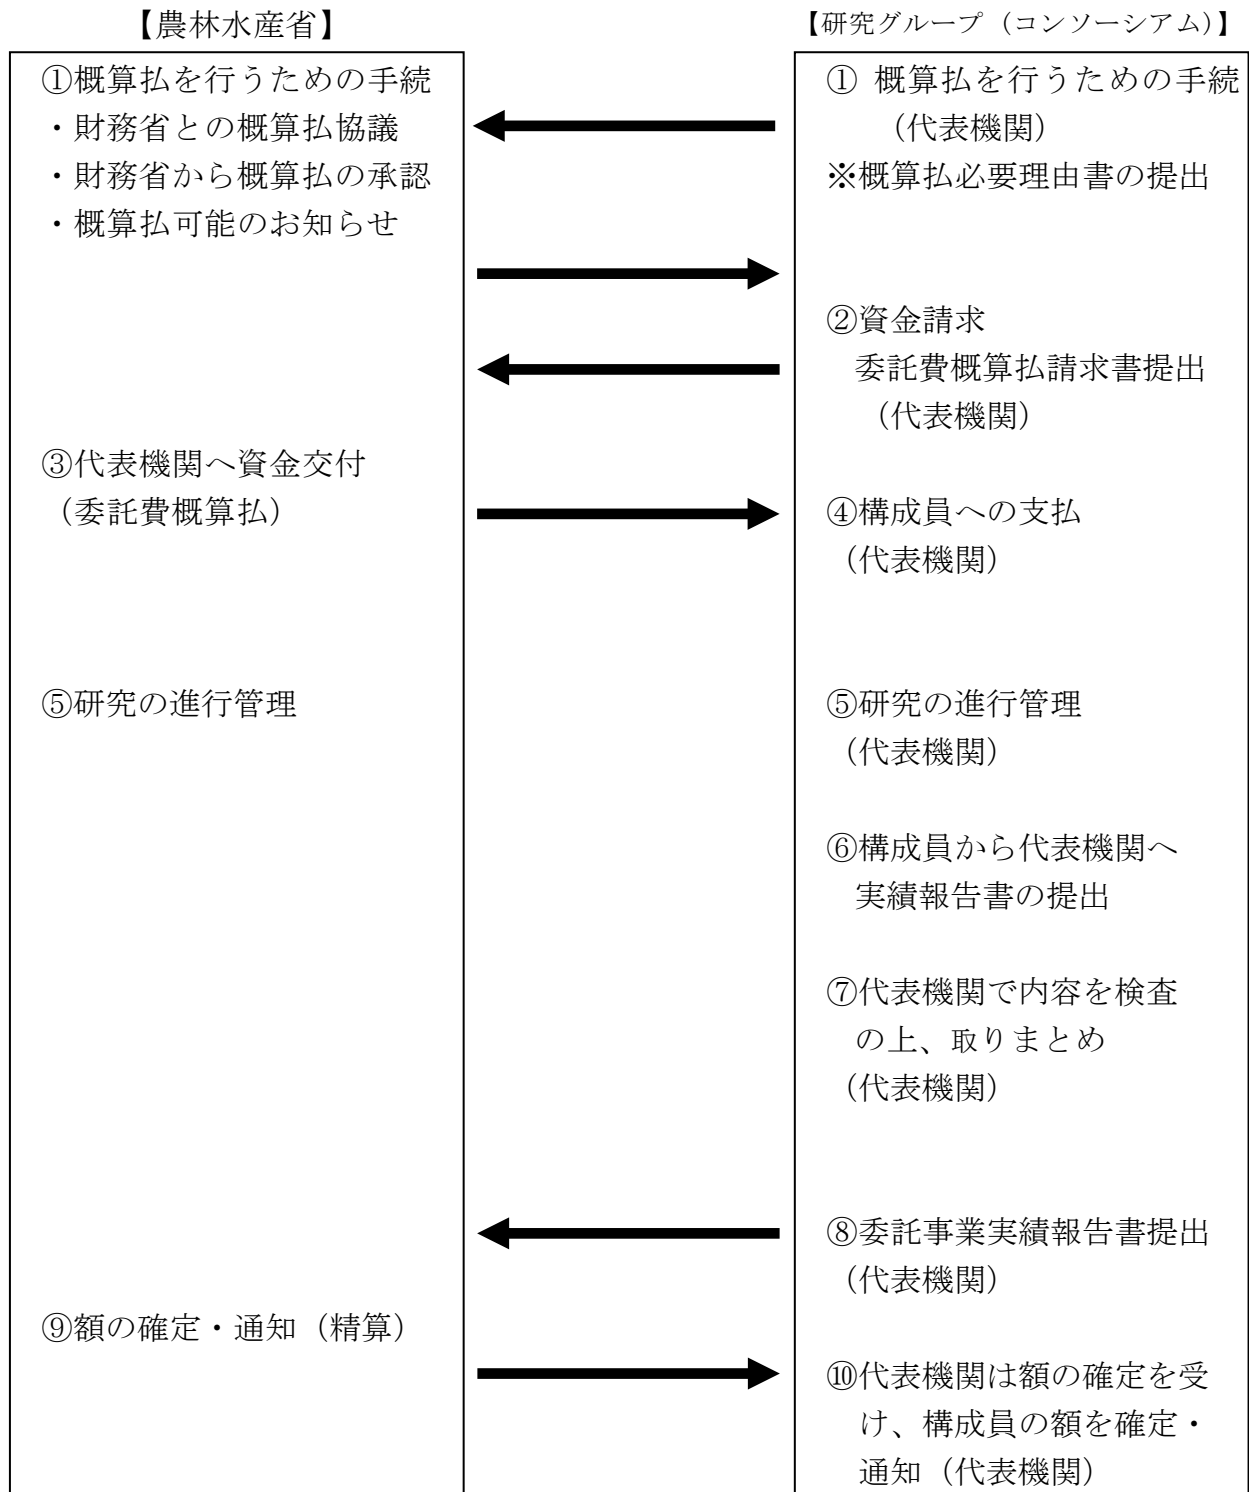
【農林水産省】

①概算払を行うための手続
・財務省との概算払協議
・財務省から概算払の承認
・概算払可能のお知らせ

③代表機関へ資金交付
（委託費概算払）

⑤研究の進行管理

⑨額の確定・通知（精算）

【研究グループ（コンソーシアム）】

① 概算払を行うための手続
（代表機関）
※概算払必要理由書の提出

②資金請求
委託費概算払請求書提出
（代表機関）

④構成員への支払
（代表機関）

⑤研究の進行管理
（代表機関）

⑥構成員から代表機関へ
実績報告書の提出

⑦代表機関で内容を検査
の上、取りまとめ
（代表機関）

⑧委託事業実績報告書提出
（代表機関）

⑩代表機関は額の確定を受け、構成員の額を確定・通知（代表機関）